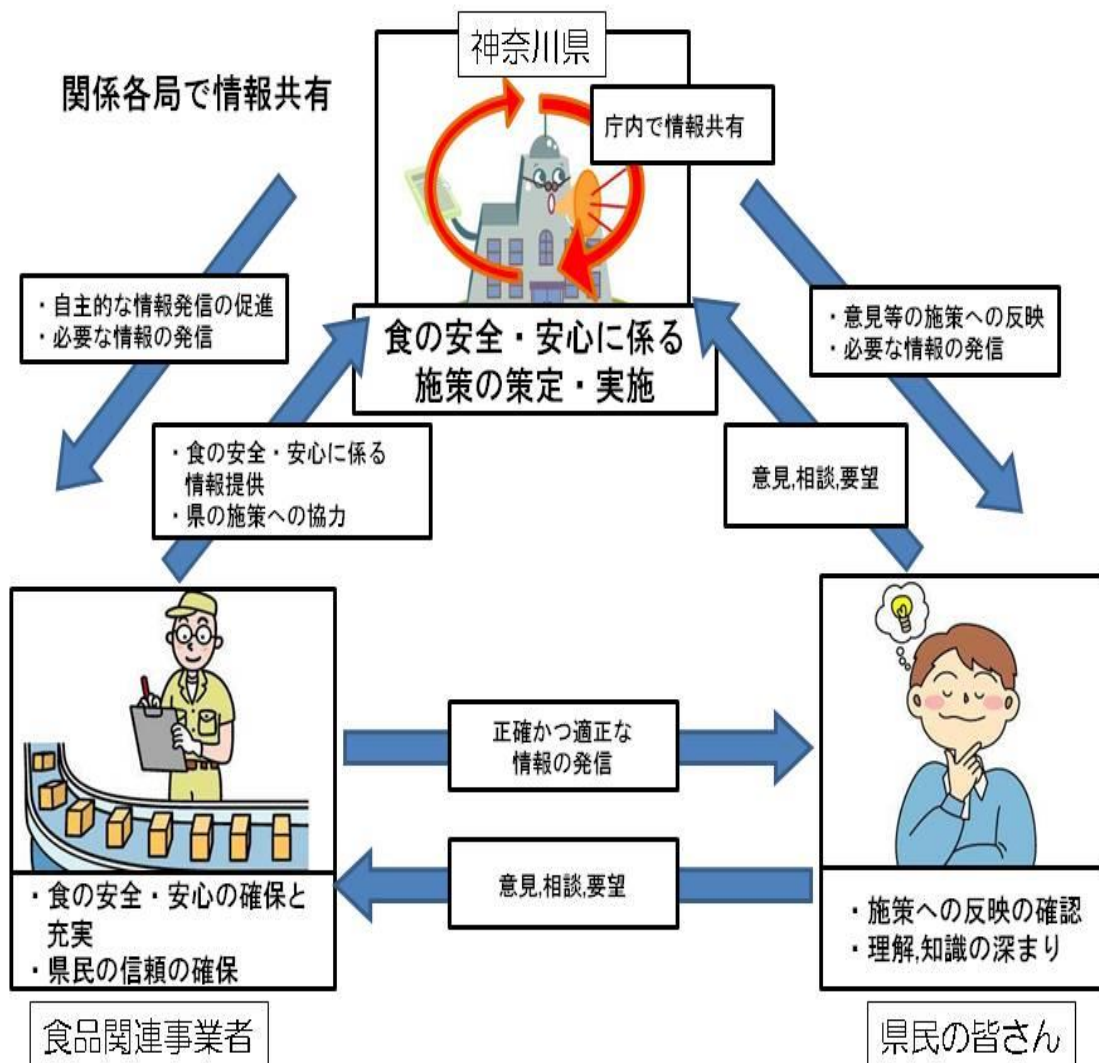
神奈川県

関係各局で情報共有

庁内で情報共有

・自主的な情報発信の促進
・必要な情報の発信

食の安全・安心に係る
施策の策定・実施

・意見等の施策への反映
・必要な情報の発信

・食の安全・安心に係る
情報提供
・県の施策への協力

意見,相談,要望

正確かつ適正な
情報の発信

意見,相談,要望

・食の安全・安心の確保と
充実
・県民の信頼の確保

・施策への反映の確認
・理解,知識の深まり

食品関連事業者

県民の皆さん